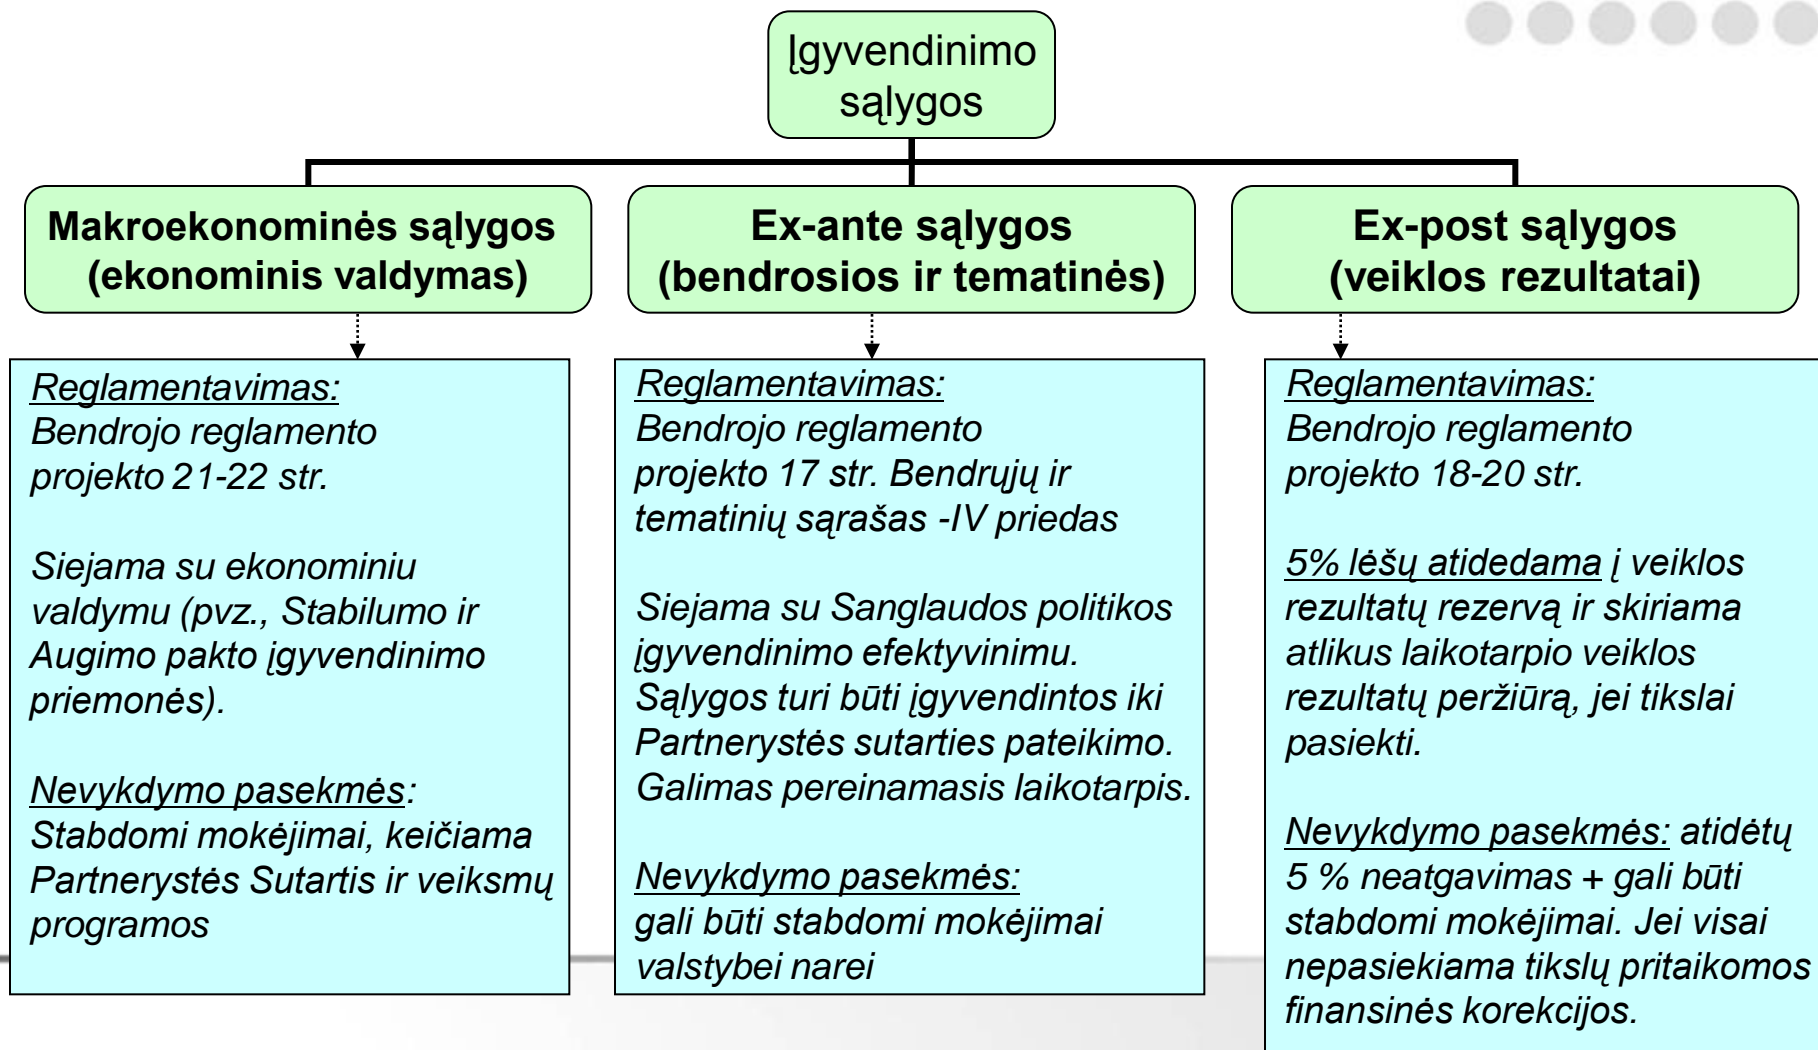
Įgyvendinimo sąlygos

Makroekonominės sąlygos (ekonominis valdymas)

Ex-ante sąlygos (bendrosios ir teminės)

Ex-post sąlygos (veiklos rezultatai)

Reglamentavimas: Bendrojo reglamento projekto 21-22 str.

Siejama su ekonominiu valdymu (pvz., Stabilumo ir Augimo pakto įgyvendinimo priemonės).

Nevykdymo pasekmės: Stabdomi mokėjimai, keičiama Partnerystės Sutartis ir veiksmų programos

Reglamentavimas: Bendrojo reglamento projekto 17 str. Bendrųjų ir tematinių sąrašas -IV priedas

Siejama su Sanglaudos politikos įgyvendinimo efektyvinimu. Sąlygos turi būti įgyvendintos iki Partnerystės sutarties pateikimo. Galimas pereinamasis laikotarpis.

Nevykdymo pasekmės: gali būti stabdomi mokėjimai valstybei narei

Reglamentavimas: Bendrojo reglamento projekto 18-20 str.

5% lėšų atidedama į veiklos rezultatų rezervą ir skiriama atlikus laikotarpio veiklos rezultatų peržiūrą, jei tikslai pasiekti.

Nevykdymo pasekmės: atidėtų 5 % neatgavimas + gali būti stabdomi mokėjimai. Jei visai nepasiekiama tikslų pritaikomos finansinės korekcijos.